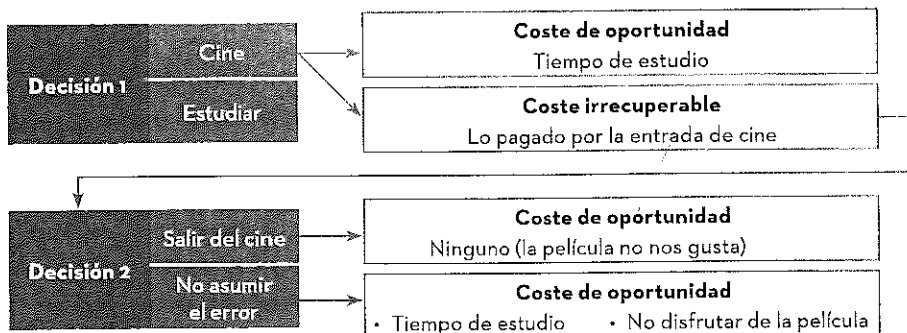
Decisión 1

Cine

Estudiar

Coste de oportunidad
Tiempo de estudio

Coste irrecuperable
Lo pagado por la entrada de cine

Decisión 2

Salir del cine

No asumir el error

Coste de oportunidad
Ninguno (la película no nos gusta)

Coste de oportunidad
· Tiempo de estudio · No disfrutar de la película